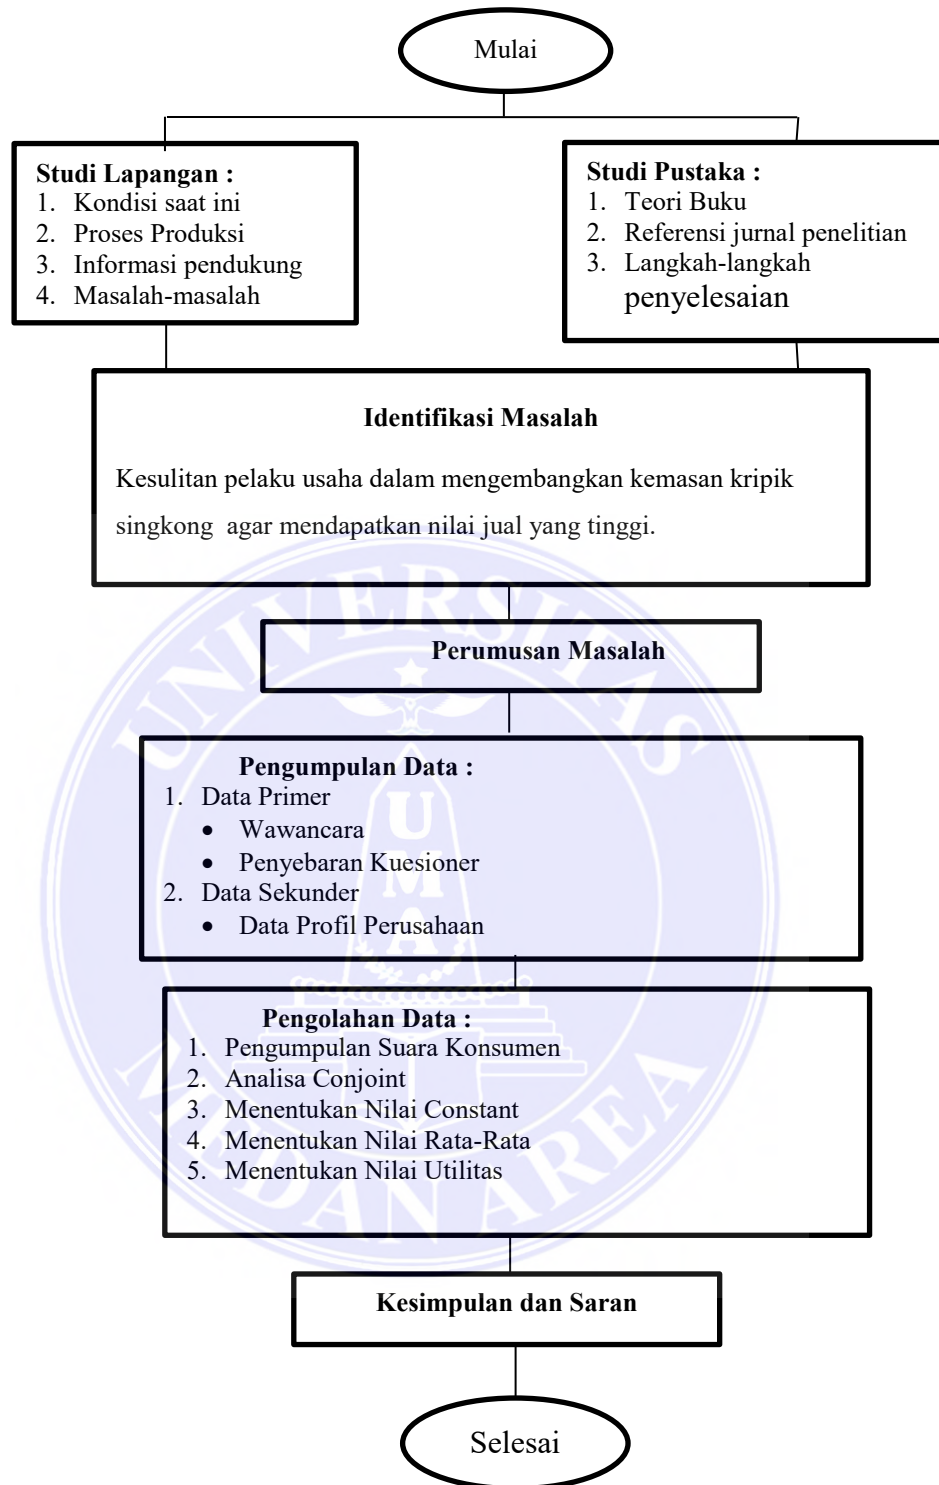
Mulai

Studi Lapangan :
1. Kondisi saat ini
2. Proses Produksi
3. Informasi pendukung
4. Masalah-masalah

Studi Pustaka :
1. Teori Buku
2. Referensi jurnal penelitian
3. Langkah-langkah penyelesaian

Identifikasi Masalah

Kesulitan pelaku usaha dalam mengembangkan kemasan kripik singkong agar mendapatkan nilai jual yang tinggi.

Perumusan Masalah

Pengumpulan Data :
1. Data Primer
• Wawancara
• Penyebaran Kuesioner
2. Data Sekunder
• Data Profil Perusahaan

Pengolahan Data :
1. Pengumpulan Suara Konsumen
2. Analisa Conjoint
3. Menentukan Nilai Constant
4. Menentukan Nilai Rata-Rata
5. Menentukan Nilai Utilitas

Kesimpulan dan Saran

Selesai

UNIVERSITAS MEDAN AREA
UMA